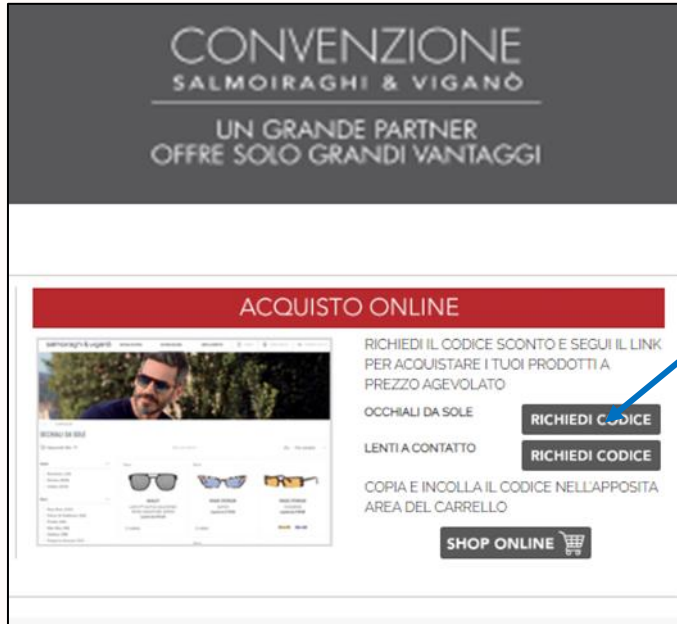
CONVENZIONE
SALMOIRAGHI & VIGANÒ

UN GRANDE PARTNER
OFFRE SOLO GRANDI VANTAGGI

ACQUISTO ONLINE

salmoiraghi & viganò

OCCHIALI DA SOLE

RICHIEDI IL CODICE SCONTO E SEGUI IL LINK PER ACQUISTARE I TUOI PRODOTTI A PREZZO AGEVOLATO

OCCHIALI DA SOLE
RICHIEDI CODICE

LENTI A CONTATTO
RICHIEDI CODICE

COPIA E INCOLLA IL CODICE NELL'APPOSITA AREA DEL CARRELLO

SHOP ONLINE